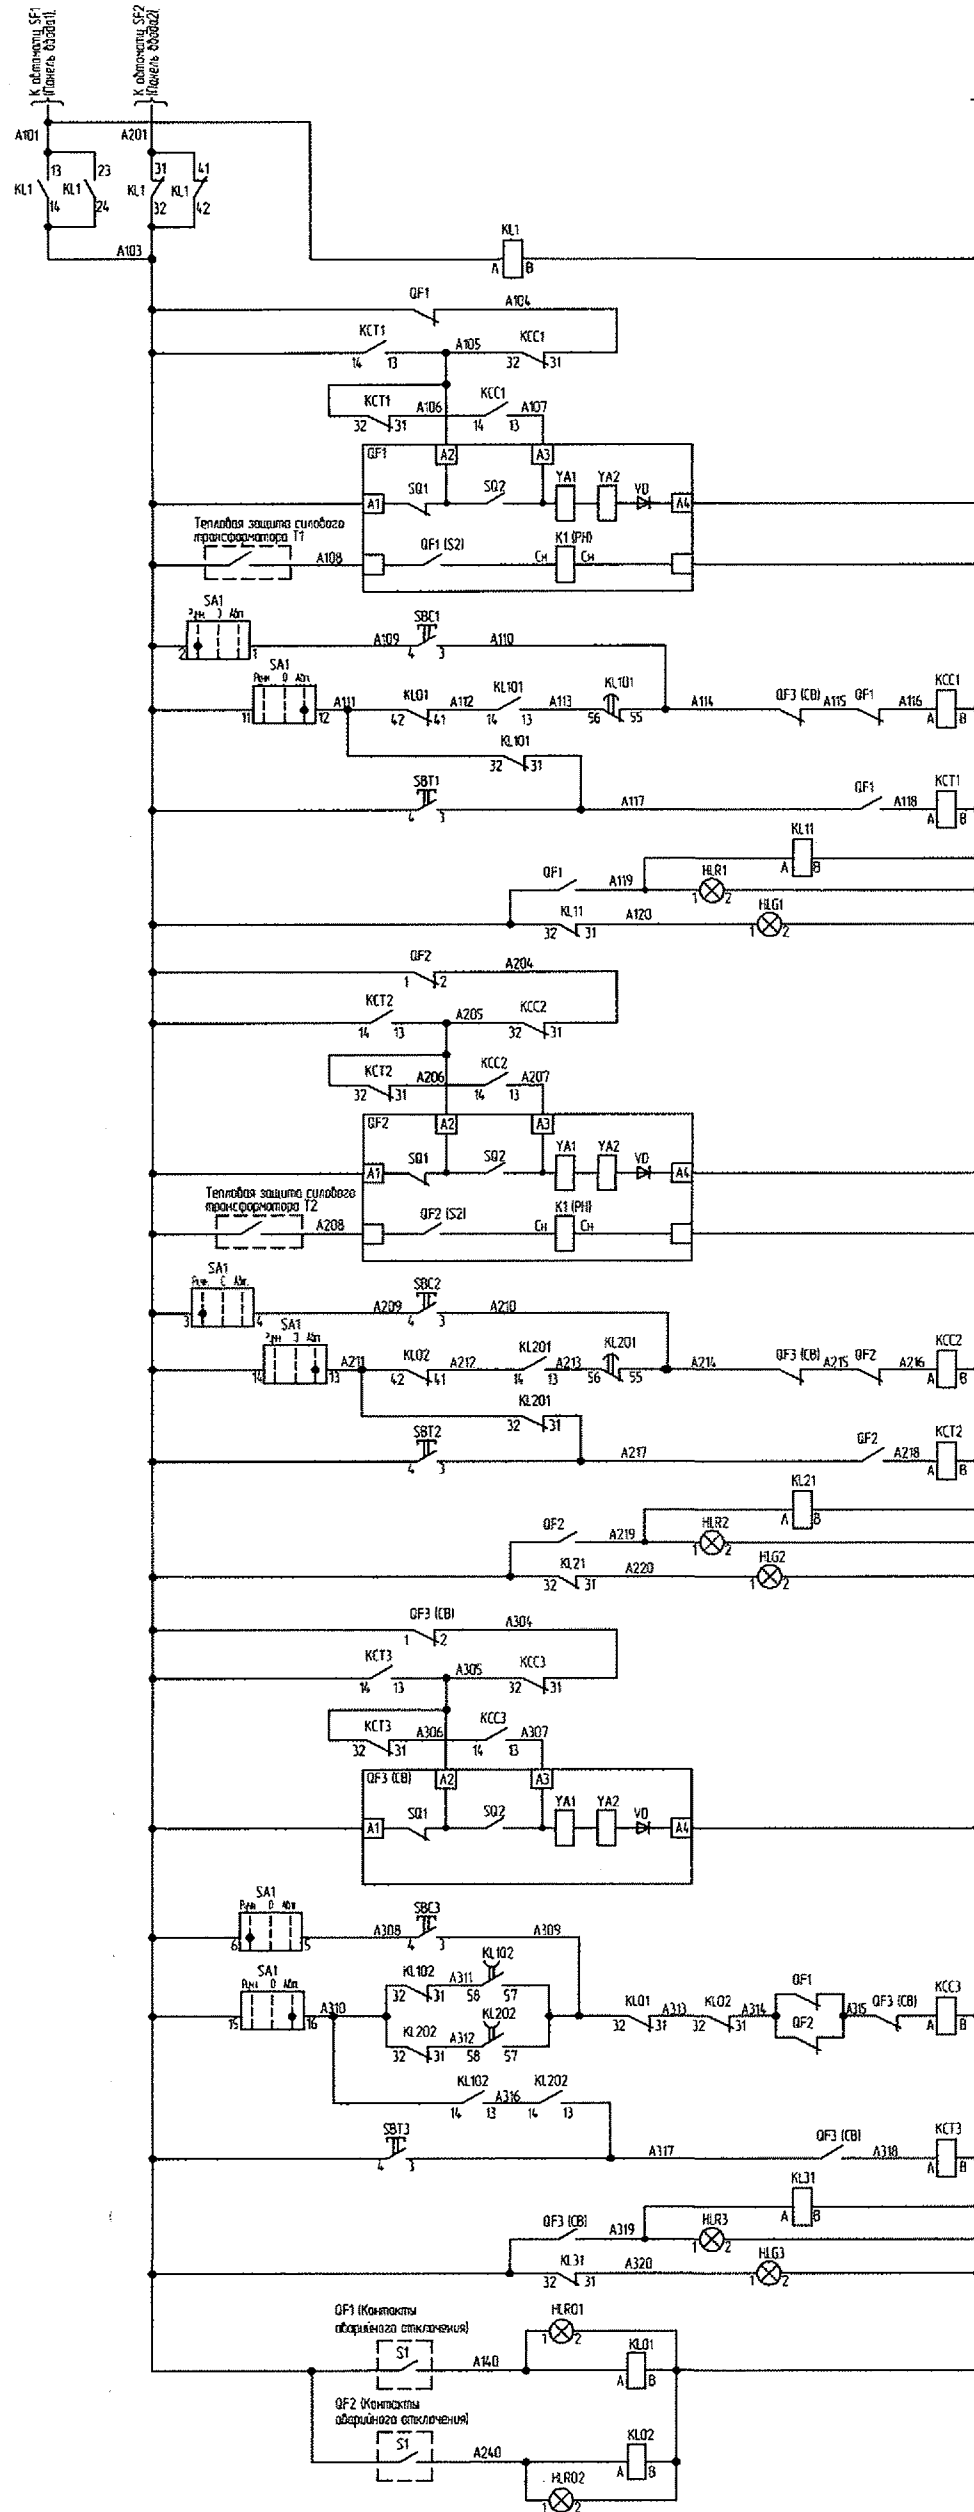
К автомату SF1 (Панель ввода1)
К автомату SF2 (Панель ввода2)

A101
A201
KL1 13 14
KL1 23 24
KL1 31 32
KL1 41 42
A103
KL1
A B

QF1
A104
KCT1
14 13
A105
KCC1
32 31
KCT1
32 31
A106
KCC1
14 13
A107
QF1
A2
A3
A1
SQ1
SQ2
YA1
YA2
VD
A4
Тепловая защита силового трансформатора T1
A108
QF1 (S2)
K1 (PH)
Cн Cн

SA1
Руч 0 Авт
2 1
A109
SBC1
4 3
A110
SA1
Руч 0 Авт
11 12
A111
KL01
42 41
A112
KL101
14 13
A113
KL101
56 55
A114
QF3 (CB)
A115
QF1
A116
KCC1
A B
KL101
32 31
SBT1
4 3
A117
QF1
A118
KCT1
A B
KL11
A B
QF1
A119
HLR1
1 2
KL11
32 31
A120
HLG1
1 2

QF2
1 2
A204
KCT2
14 13
A205
KCC2
32 31
KCT2
32 31
A206
KCC2
14 13
A207
QF2
A2
A3
A1
SQ1
SQ2
YA1
YA2
VD
A4
Тепловая защита силового трансформатора T2
A208
QF2 (S2)
K1 (PH)
Cн Cн

SA1
Руч 0 Авт
3 4
A209
SBC2
4 3
A210
SA1
Руч 0 Авт
14 13
A211
KL02
42 41
A212
KL201
14 13
A213
KL201
56 55
A214
QF3 (CB)
A215
QF2
A216
KCC2
A B
KL201
32 31
SBT2
4 3
A217
QF2
A218
KCT2
A B
KL21
A B
QF2
A219
HLR2
1 2
KL21
32 31
A220
HLG2
1 2

QF3 (CB)
1 2
A304
KCT3
14 13
A305
KCC3
32 31
KCT3
32 31
A306
KCC3
14 13
A307
QF3 (CB)
A2
A3
A1
SQ1
SQ2
YA1
YA2
VD
A4

SA1
Руч 0 Авт
6 5
A308
SBC3
4 3
A309
SA1
Руч 0 Авт
15 16
A310
KL102
32 31
A311
KL102
58 57
KL202
32 31
A312
KL202
58 57
KL01
32 31
A313
KL02
32 31
A314
QF1
QF2
A315
QF3 (CB)
KCC3
A B
KL102
14 13
A316
KL202
14 13
SBT3
4 3
A317
QF3 (CB)
A318
KCT3
A B
KL31
A B
QF3 (CB)
A319
HLR3
1 2
KL31
32 31
A320
HLG3
1 2

QF1 (Контакты аварийного отключения)
S1
A140
HLR01
1 2
KL01
A B
QF2 (Контакты аварийного отключения)
S1
A240
KL02
A B
HLR02
1 2